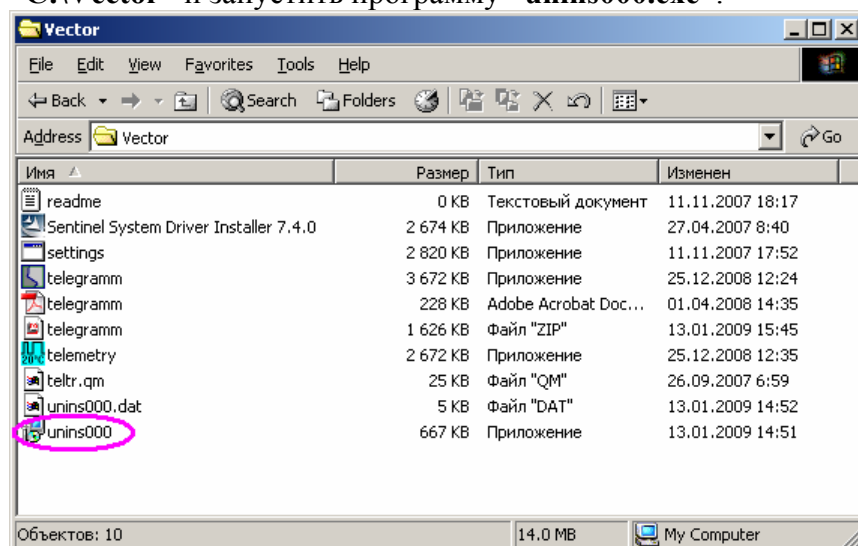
C:\Vector" и запустить программу "unins000.exe".

Vector

File Edit View Favorites Tools Help

Back Search Folders

Address Vector Go

| Имя | Размер | Тип | Изменен |
|---|---|---|---|
| readme | 0 KB | Текстовый документ | 11.11.2007 18:17 |
| Sentinel System Driver Installer 7.4.0 | 2 674 KB | Приложение | 27.04.2007 8:40 |
| settings | 2 820 KB | Приложение | 11.11.2007 17:52 |
| telegramm | 3 672 KB | Приложение | 25.12.2008 12:24 |
| telegramm | 228 KB | Adobe Acrobat Doc... | 01.04.2008 14:35 |
| telegramm | 1 626 KB | Файл "ZIP" | 13.01.2009 15:45 |
| telemetry | 2 672 KB | Приложение | 25.12.2008 12:35 |
| teltr.qm | 25 KB | Файл "QM" | 26.09.2007 6:59 |
| unins000.dat | 5 KB | Файл "DAT" | 13.01.2009 14:52 |
| unins000 | 667 KB | Приложение | 13.01.2009 14:51 |

Объектов: 10 14.0 MB My Computer